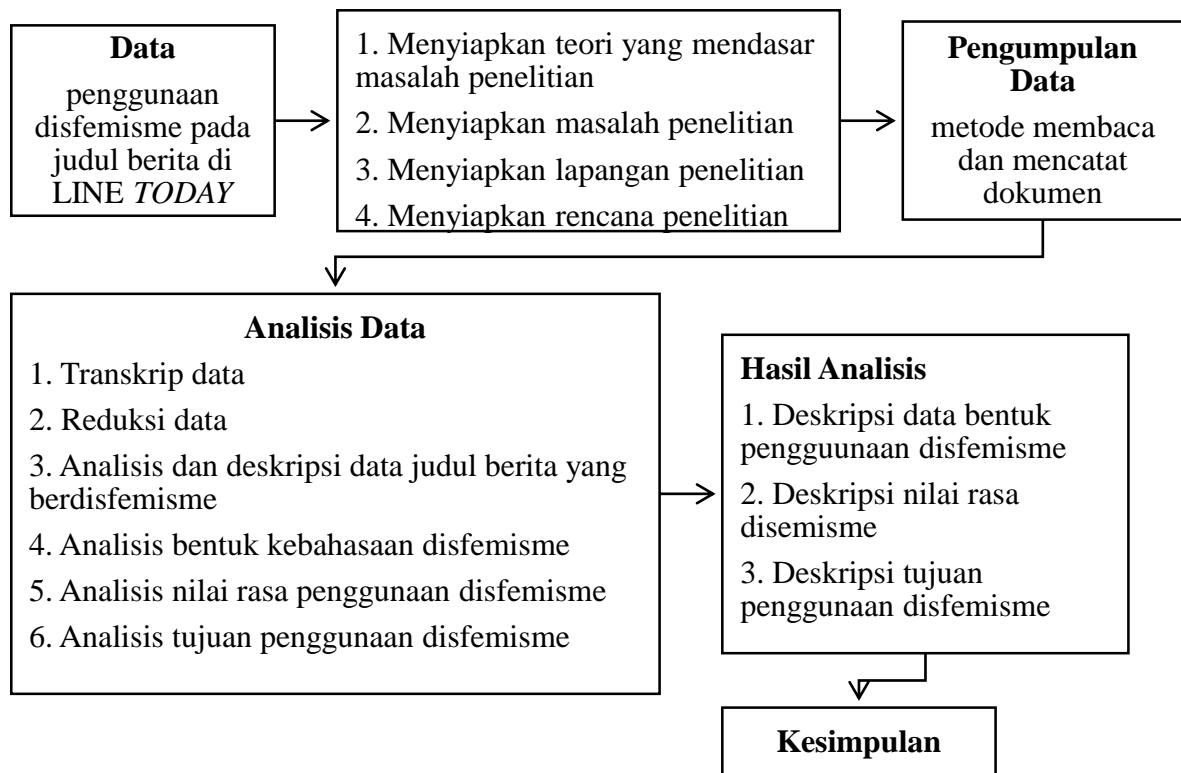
**Data**
penggunaan disfemisme pada judul berita di LINE *TODAY*

1. Menyiapkan teori yang mendasar masalah penelitian
2. Menyiapkan masalah penelitian
3. Menyiapkan lapangan penelitian
4. Menyiapkan rencana penelitian

**Pengumpulan Data**
metode membaca dan mencatat dokumen

**Analisis Data**
1. Transkrip data
2. Reduksi data
3. Analisis dan deskripsi data judul berita yang berdisfemisme
4. Analisis bentuk kebahasaan disfemisme
5. Analisis nilai rasa penggunaan disfemisme
6. Analisis tujuan penggunaan disfemisme

**Hasil Analisis**
1. Deskripsi data bentuk pengguunaan disfemisme
2. Deskripsi nilai rasa disemisme
3. Deskripsi tujuan penggunaan disfemisme

**Kesimpulan**